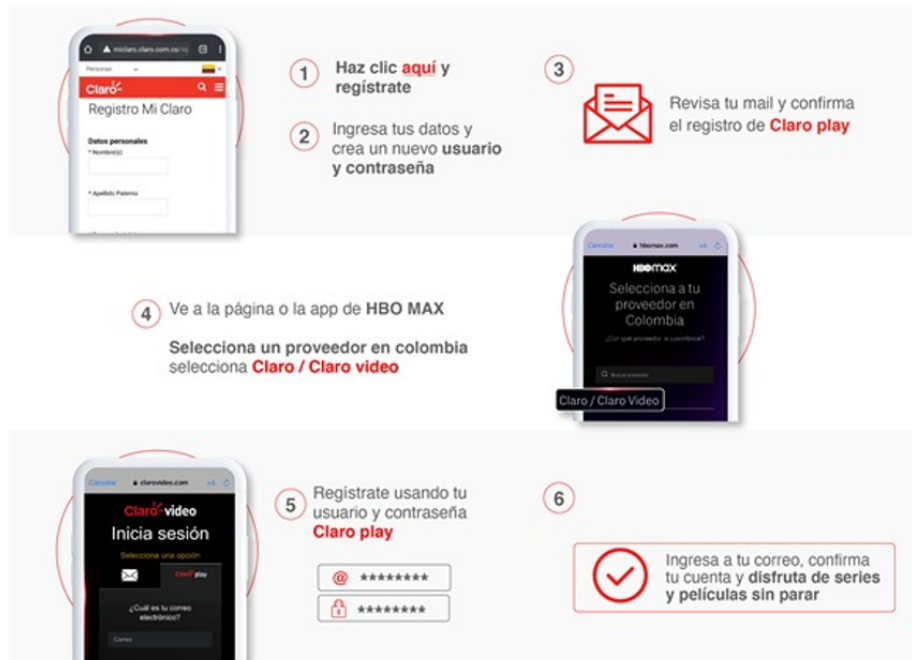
miclaro.claro.com.co
Personas
Claro
Registro Mi Claro
Datos personales
* Nombre(s)
* Apellido Paterno

1 Haz clic aquí y regístrate

2 Ingresa tus datos y crea un nuevo usuario y contraseña

3

Revisa tu mail y confirma el registro de Claro play

Cancelar hbomax.com AA
HBO max
Selecciona a tu proveedor en Colombia
¿Con qué proveedor te suscribiste?
Buscar proveedor
Claro / Claro Video

4 Ve a la página o la app de HBO MAX

Selecciona un proveedor en colombia selecciona Claro / Claro video

Cancelar clarovideo.com AA
Claro video
Inicia sesión
Selecciona una opción
Claro play
¿Cuál es tu correo electrónico?
Correo

5 Regístrate usando tu usuario y contraseña Claro play

@ ********
********

6

Ingresa a tu correo, confirma tu cuenta y disfruta de series y películas sin parar